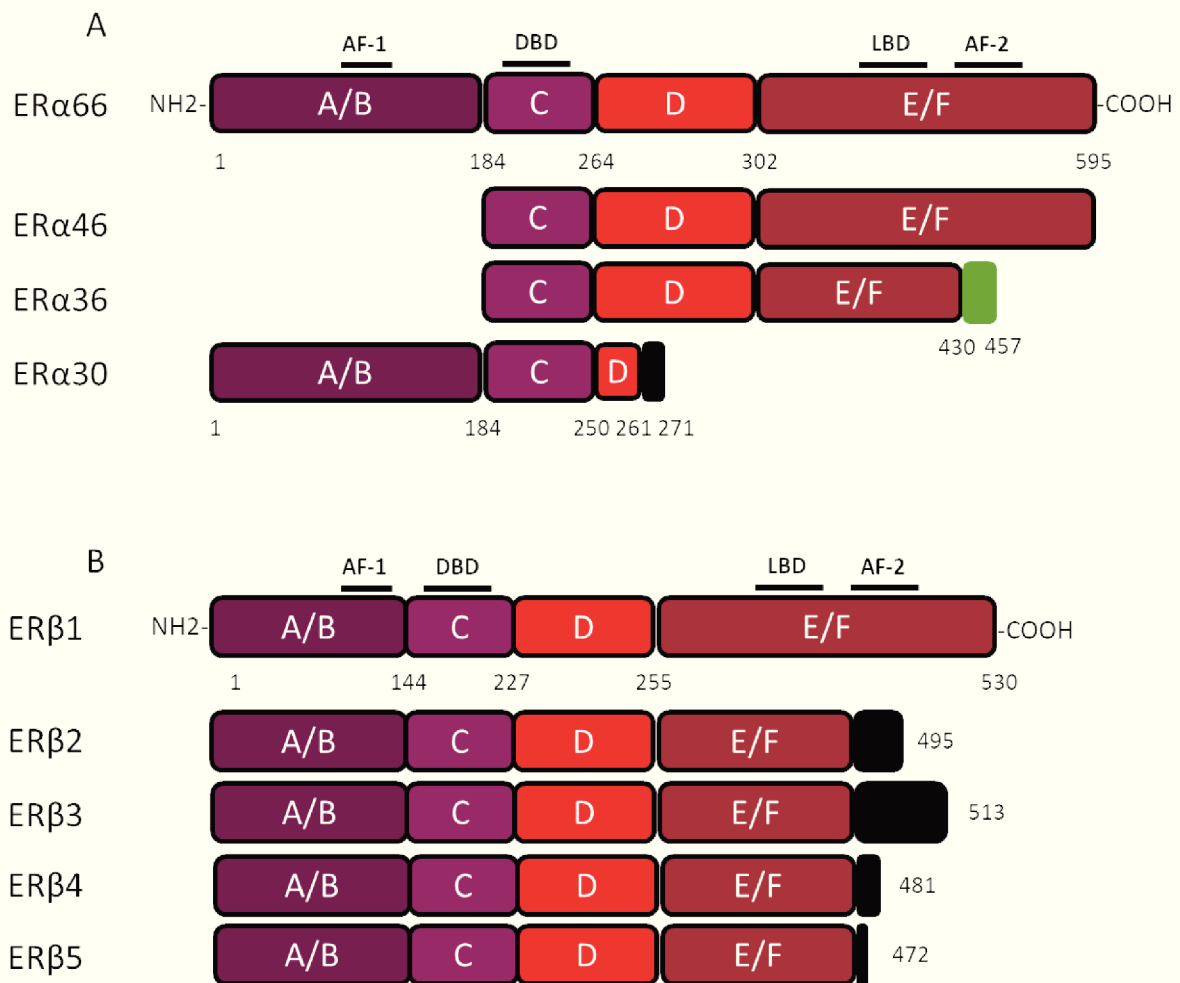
A

AF-1 DBD LBD AF-2

ERα66 NH2- A/B C D E/F -COOH

1 184 264 302 595

ERα46 C D E/F

ERα36 C D E/F

430 457

ERα30 A/B C D

1 184 250 261 271

B

AF-1 DBD LBD AF-2

ERβ1 NH2- A/B C D E/F -COOH

1 144 227 255 530

ERβ2 A/B C D E/F 495

ERβ3 A/B C D E/F 513

ERβ4 A/B C D E/F 481

ERβ5 A/B C D E/F 472